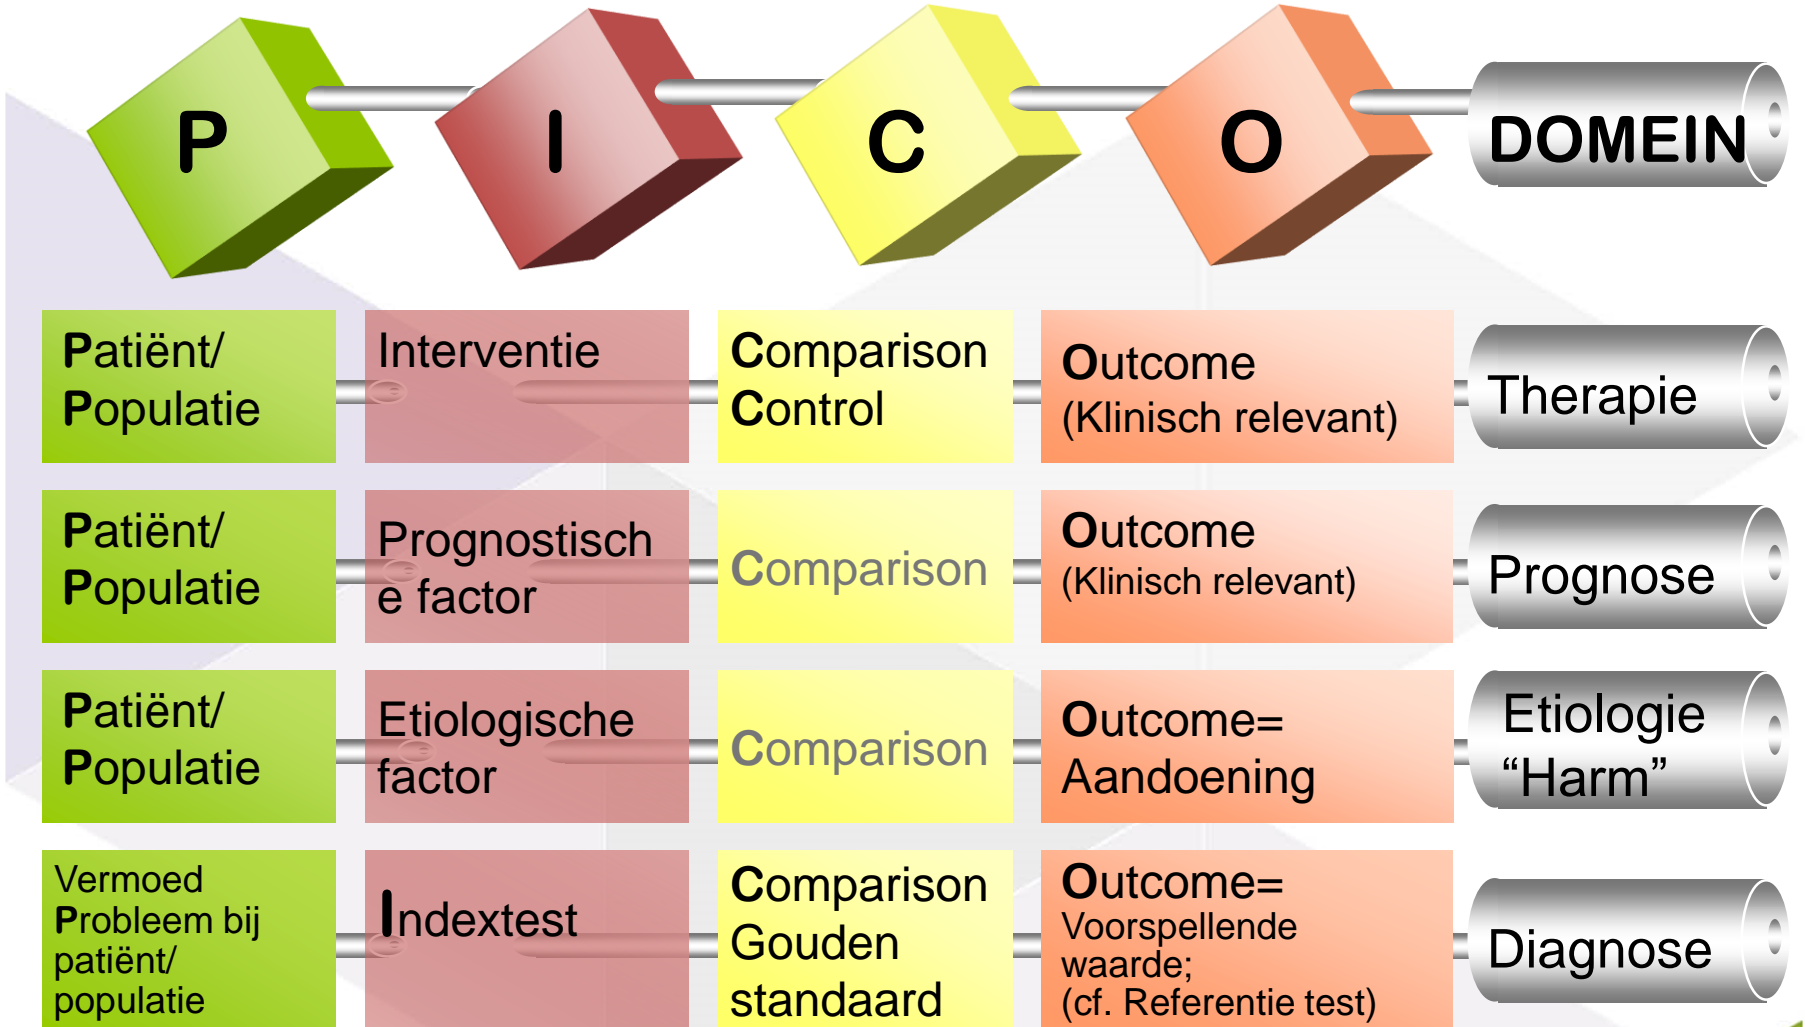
P I C O DOMEIN

| P | I | C | O | DOMEIN |
|---|---|---|---|---|
| Patiënt/ Populatie | Interventie | Comparison Control | Outcome (Klinisch relevant) | Therapie |
| Patiënt/ Populatie | Prognostische factor | Comparison | Outcome (Klinisch relevant) | Prognose |
| Patiënt/ Populatie | Etiologische factor | Comparison | Outcome= Aandoening | Etiologie “Harm” |
| Vermoed Probleem bij patiënt/ populatie | Indextest | Comparison Gouden standaard | Outcome= Voorspellende waarde; (cf. Referentie test) | Diagnose |